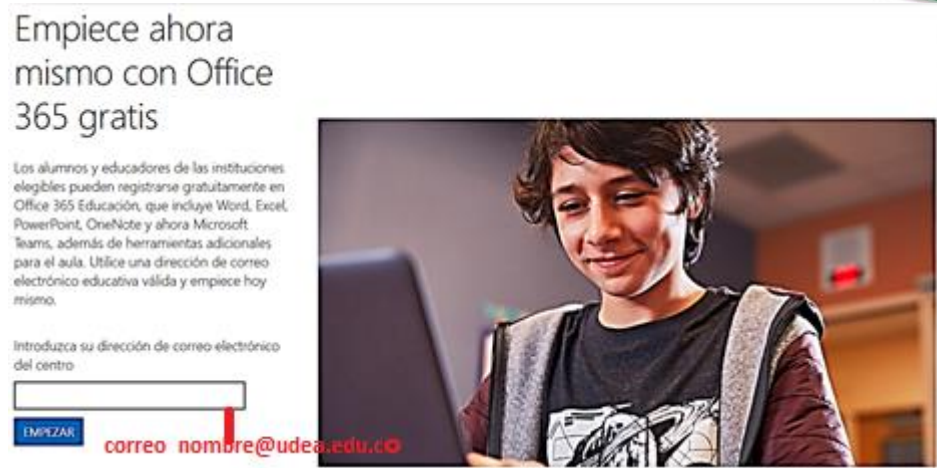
Empiece ahora mismo con Office 365 gratis

Los alumnos y educadores de las instituciones elegibles pueden registrarse gratuitamente en Office 365 Educación, que incluye Word, Excel, PowerPoint, OneNote y ahora Microsoft Teams, además de herramientas adicionales para el aula. Utilice una dirección de correo electrónico educativa válida y empiece hoy mismo.

Introduzca su dirección de correo electrónico del centro

EMPEZAR

correo nombre@udea.edu.co